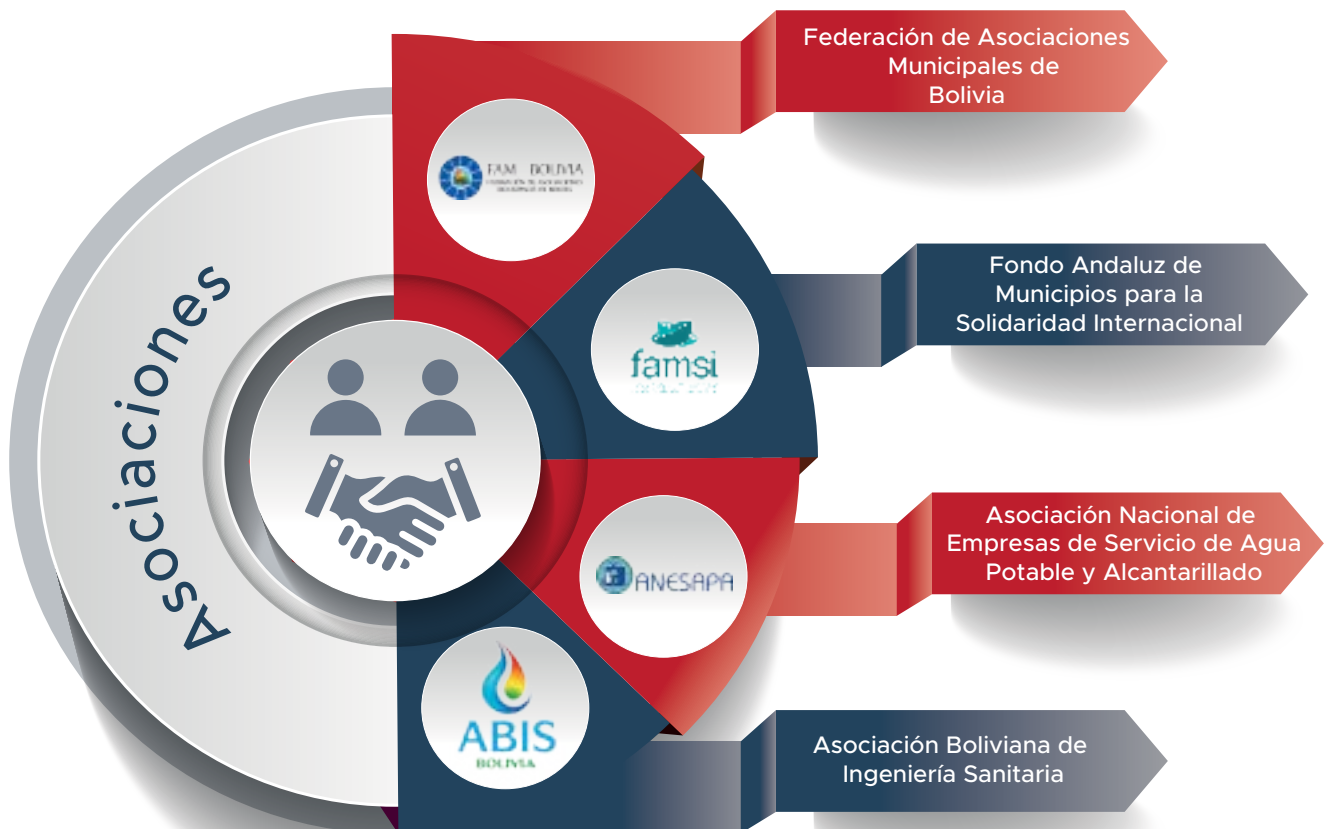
Asociaciones

FAM BOLIVIA
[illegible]

Federación de Asociaciones Municipales de Bolivia

famsi
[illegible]

Fondo Andaluz de Municipios para la Solidaridad Internacional

ANESAPA

Asociación Nacional de Empresas de Servicio de Agua Potable y Alcantarillado

ABIS
BOLIVIA

Asociación Boliviana de Ingeniería Sanitaria